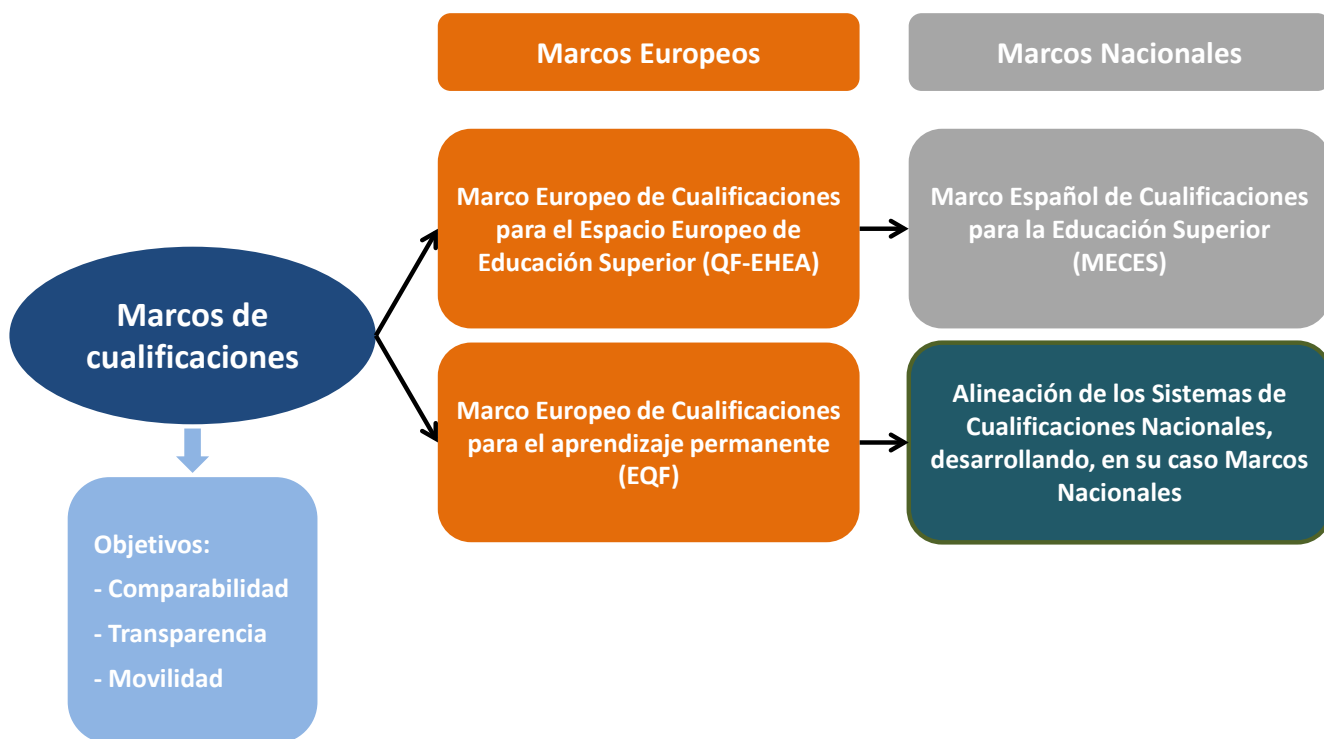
Marcos Europeos

Marcos Nacionales

Marcos de cualificaciones

Marco Europeo de Cualificaciones para el Espacio Europeo de Educación Superior (QF-EHEA)

Marco Español de Cualificaciones para la Educación Superior (MECES)

Marco Europeo de Cualificaciones para el aprendizaje permanente (EQF)

Alineación de los Sistemas de Cualificaciones Nacionales, desarrollando, en su caso Marcos Nacionales

Objetivos:
- Comparabilidad
- Transparencia
- Movilidad